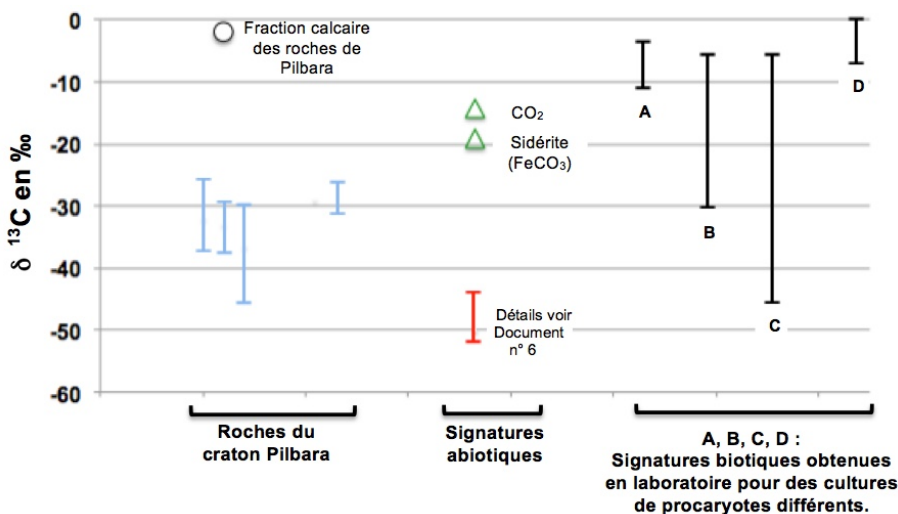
0
-10
-20
-30
-40
-50
-60

$\delta\ ^{13}C$ en ‰

Fraction calcaire des roches de Pilbara

$CO_2$

Sidérite ($FeCO_3$)

Détails voir Document n° 6

A
B
C
D

Roches du craton Pilbara

Signatures abiotiques

A, B, C, D : Signatures biotiques obtenues en laboratoire pour des cultures de procaryotes différents.